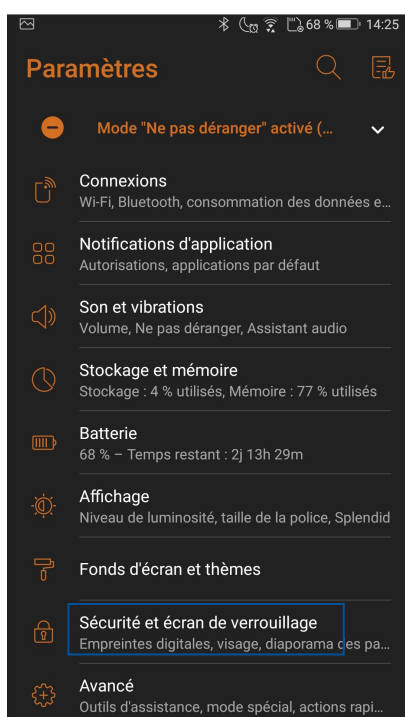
68 % 14:25

Paramètres

Mode "Ne pas déranger" activé (...

Connexions
Wi-Fi, Bluetooth, consommation des données e...

Notifications d'application
Autorisations, applications par défaut

Son et vibrations
Volume, Ne pas déranger, Assistant audio

Stockage et mémoire
Stockage : 4 % utilisés, Mémoire : 77 % utilisés

Batterie
68 % – Temps restant : 2j 13h 29m

Affichage
Niveau de luminosité, taille de la police, Splendid

Fonds d'écran et thèmes

Sécurité et écran de verrouillage
Empreintes digitales, visage, diaporama des pa...

Avancé
Outils d'assistance, mode spécial, actions rapi...